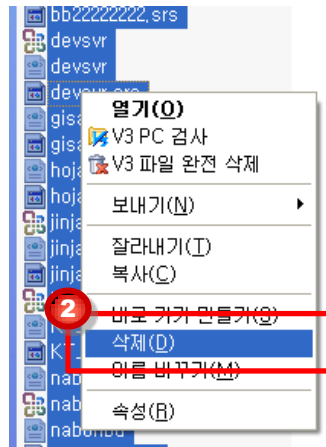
bb22222222.srs
devsvr
devsvr
devsvr.srs
gisa
gisa
hoja
hoja
jinja
jinja
jinja
K-
K-
nab
nab
nabonbu

열기(O)
V3 PC 검사
V3 파일 완전 삭제
보내기(N)
잘라내기(T)
복사(C)
바로 가기 만들기(S)
삭제(D)
이름 바꾸기(M)
속성(R)

2